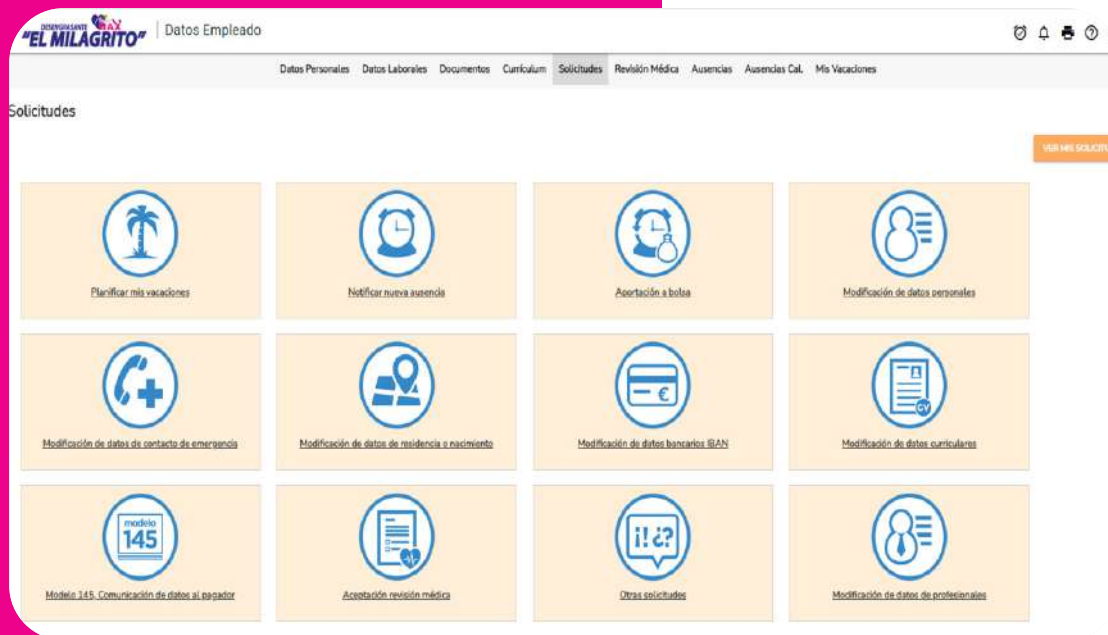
DESENGRASANTE "EL MILAGRITO" | Datos Empleado

Datos Personales Datos Laborales Documentos Currículum Solicitudes Revisión Médica Ausencias Ausencias Cal. Mis Vacaciones

Solicitudes

VER MIS SOLICIT

Planificar mis vacaciones

Notificar nueva ausencia

Aportación a bolsa

Modificación de datos personales

Modificación de datos de contacto de emergencia

Modificación de datos de residencia o nacimiento

€

Modificación de datos bancarios IBAN

CV

Modificación de datos curriculares

modelo 145

Modelo 145. Comunicación de datos al pagador

Aceptación revisión médica

¡! ¿?

Otras solicitudes

Modificación de datos de profesionales